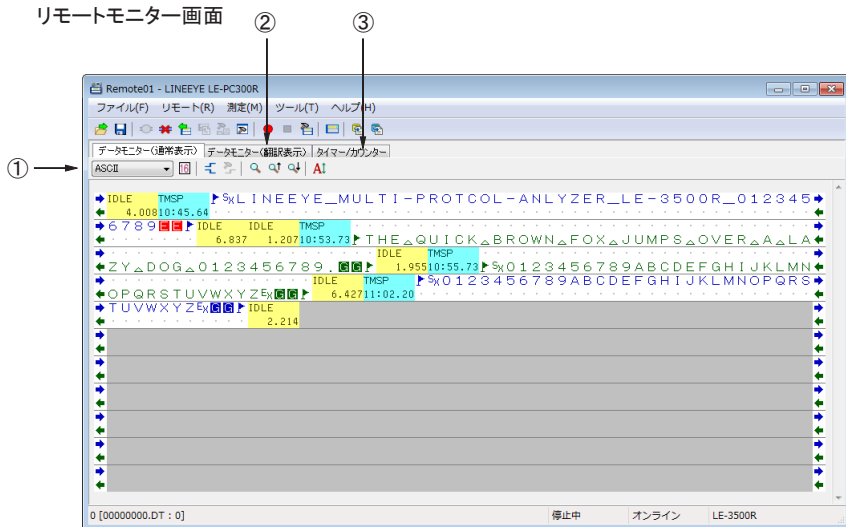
リモートモニター画面

②

③

Remote01 - LINEEYE LE-PC300R

ファイル(F) リモート(R) 測定(M) ツール(T) ヘルプ(H)

①

データモニター(通常表示) データモニター(翻訳表示) タイマー/カウンター

ASCII

IDLE 4.008 TMSP 10:45.64 LINEEYE_MULTI-PROTCOL-ANLYZER_LE-3500R_012345

6789 IDLE 6.837 IDLE 1.207 TMSP 10:53.73 THE QUICK BROWN FOX JUMPS OVER A LA

ZY DOG 0123456789. IDLE 1.955 TMSP 10:55.73 0123456789ABCDEFGHIJKLMN

OPQRSTUVWXYZ IDLE 6.427 TMSP 11:02.20 0123456789ABCDEFGHIJKLMNOPQRS

TUVWXYZ IDLE 2.214

0 [00000000.DT : 0] 停止中 オンライン LE-3500R